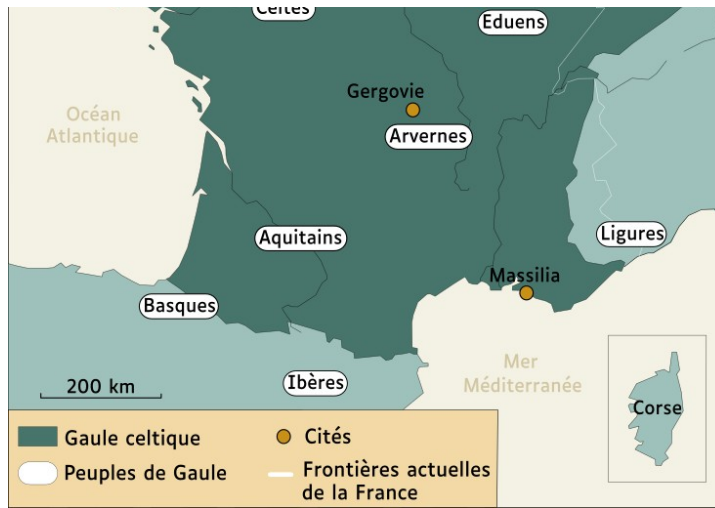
Celtes

Eduens

Gergovie

Océan Atlantique

Arvernes

Aquitains

Ligures

Massilia

Basques

Mer Méditerranée

200 km

Ibères

Corse

Gaule celtique

Cités

Peuples de Gaule

Frontières actuelles de la France